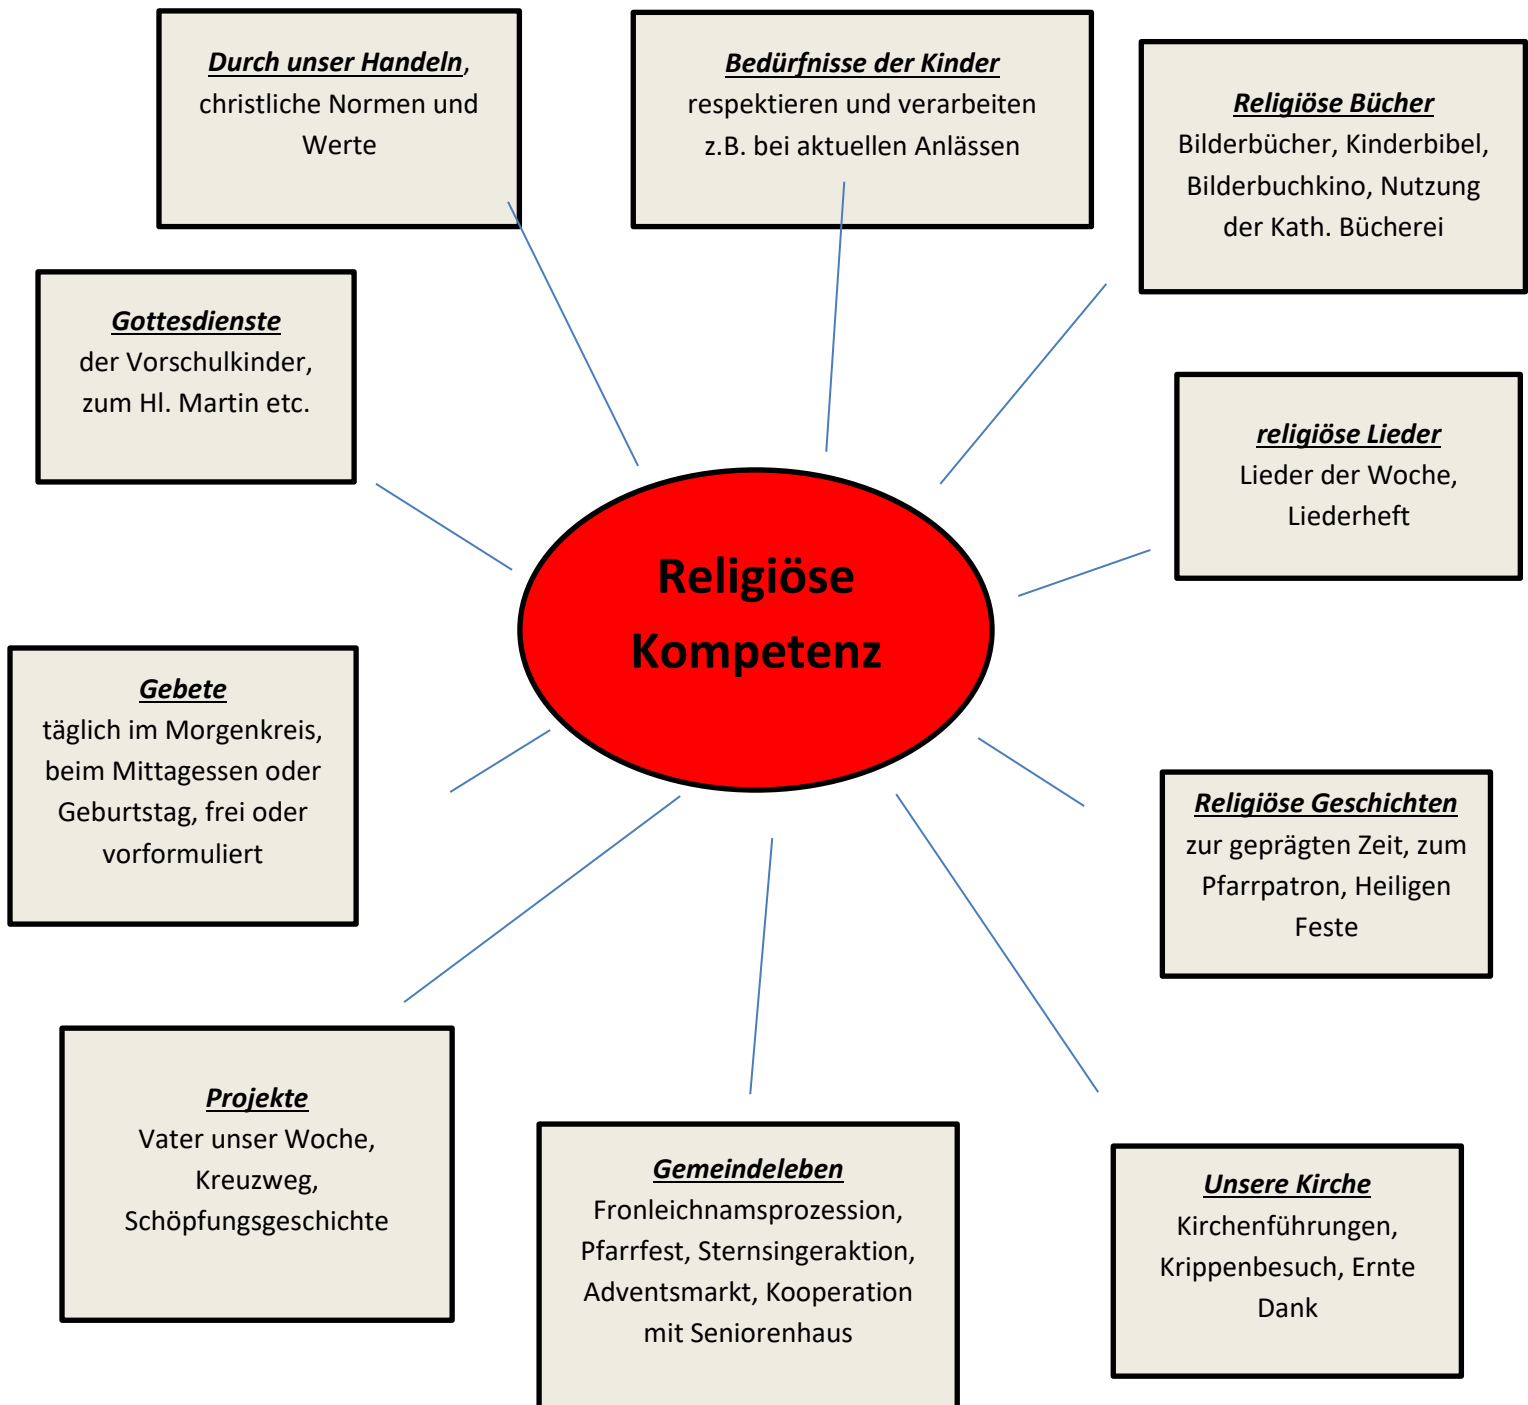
Durch unser Handeln, christliche Normen und Werte

Bedürfnisse der Kinder respektieren und verarbeiten z.B. bei aktuellen Anlässen

Religiöse Bücher Bilderbücher, Kinderbibel, Bilderbuchkino, Nutzung der Kath. Bücherei

Gottesdienste der Vorschulkinder, zum Hl. Martin etc.

religiöse Lieder Lieder der Woche, Liederheft

Religiöse Kompetenz

Gebete täglich im Morgenkreis, beim Mittagessen oder Geburtstag, frei oder vorformuliert

Religiöse Geschichten zur geprägten Zeit, zum Pfarrpatron, Heiligen Feste

Projekte Vater unser Woche, Kreuzweg, Schöpfungsgeschichte

Gemeindeleben Fronleichnamsprozession, Pfarrfest, Sternsingeraktion, Adventsmarkt, Kooperation mit Seniorenhaus

Unsere Kirche Kirchenführungen, Krippenbesuch, Ernte Dank